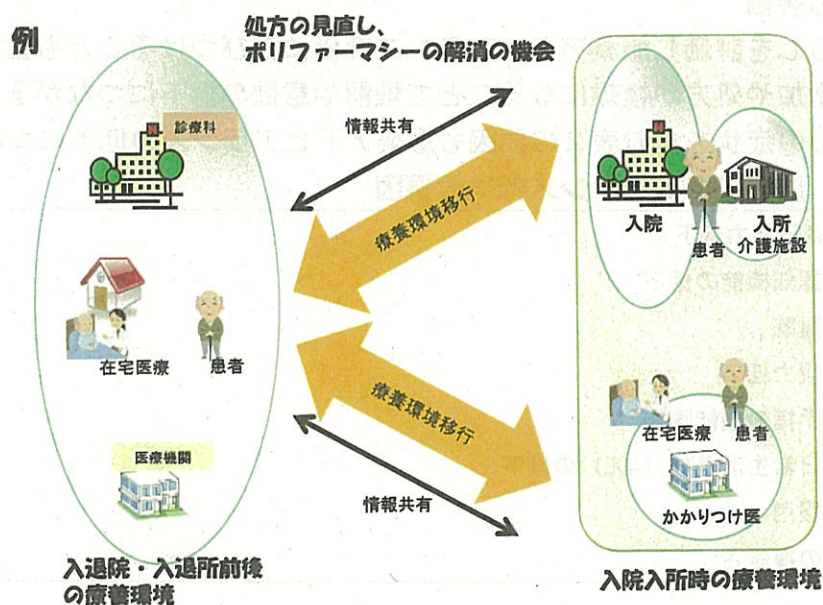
例

処方の見直し、
ポリファーマシーの解消の機会

診療科

情報共有

療養環境移行

入院

患者

入所
介護施設

在宅医療

患者

療養環境移行

在宅医療

患者

医療機関

情報共有

かかりつけ医

入退院・入退所前後
の療養環境

入院入所時の療養環境